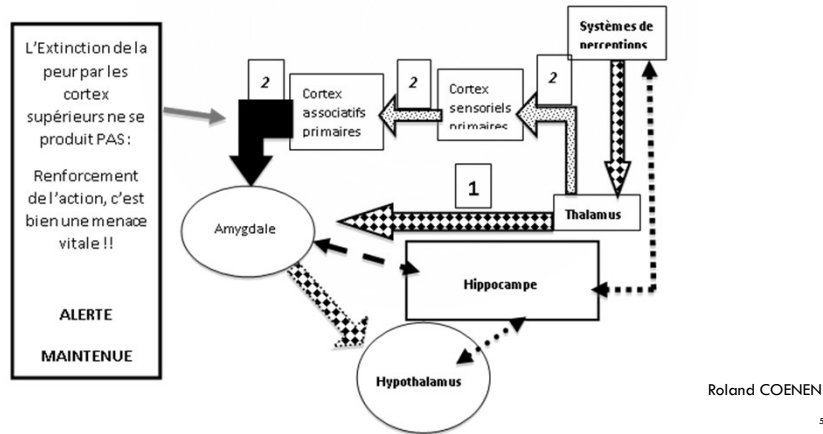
L'Extinction de la peur par les cortex supérieurs ne se produit PAS :

Renforcement de l'action, c'est bien une menace vitale !!

ALERTE

MAINTENUE

Systèmes de perceptions

2

Cortex associatifs primaires

2

Cortex sensoriels primaires

2

1

Thalamus

Amygdale

Hippocampe

Hypothalamus

Roland COENEN

5